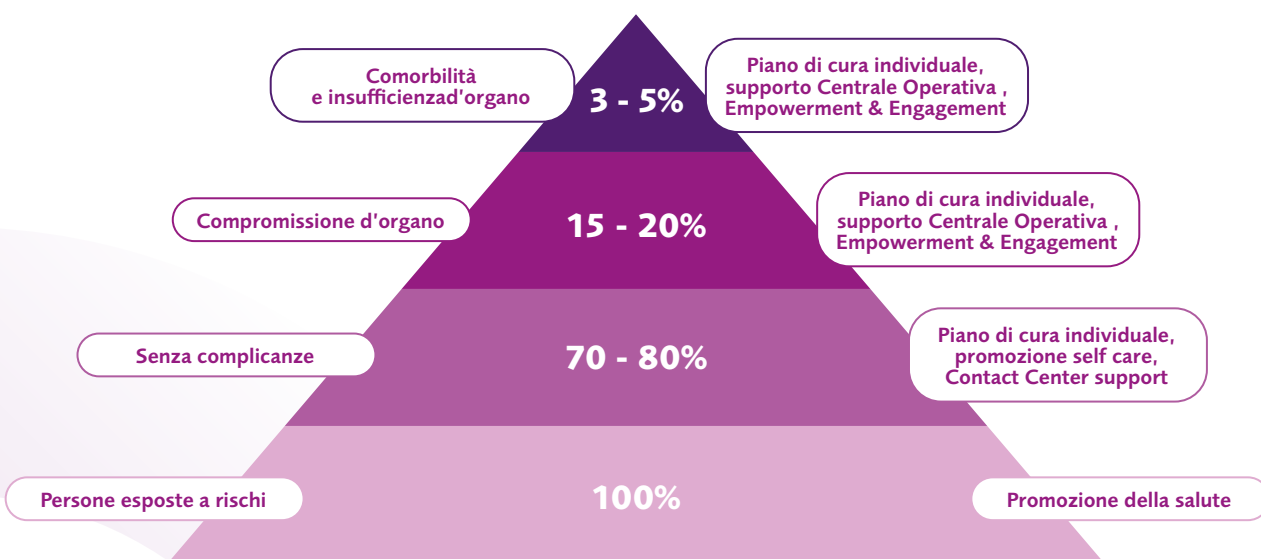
Comorbilità
e insufficienzad'organo

3 - 5%

Piano di cura individuale,
supporto Centrale Operativa ,
Empowerment & Engagement

Compromissione d'organo

15 - 20%

Piano di cura individuale,
supporto Centrale Operativa ,
Empowerment & Engagement

Senza complicanze

70 - 80%

Piano di cura individuale,
promozione self care,
Contact Center support

Persone esposte a rischi

100%

Promozione della salute